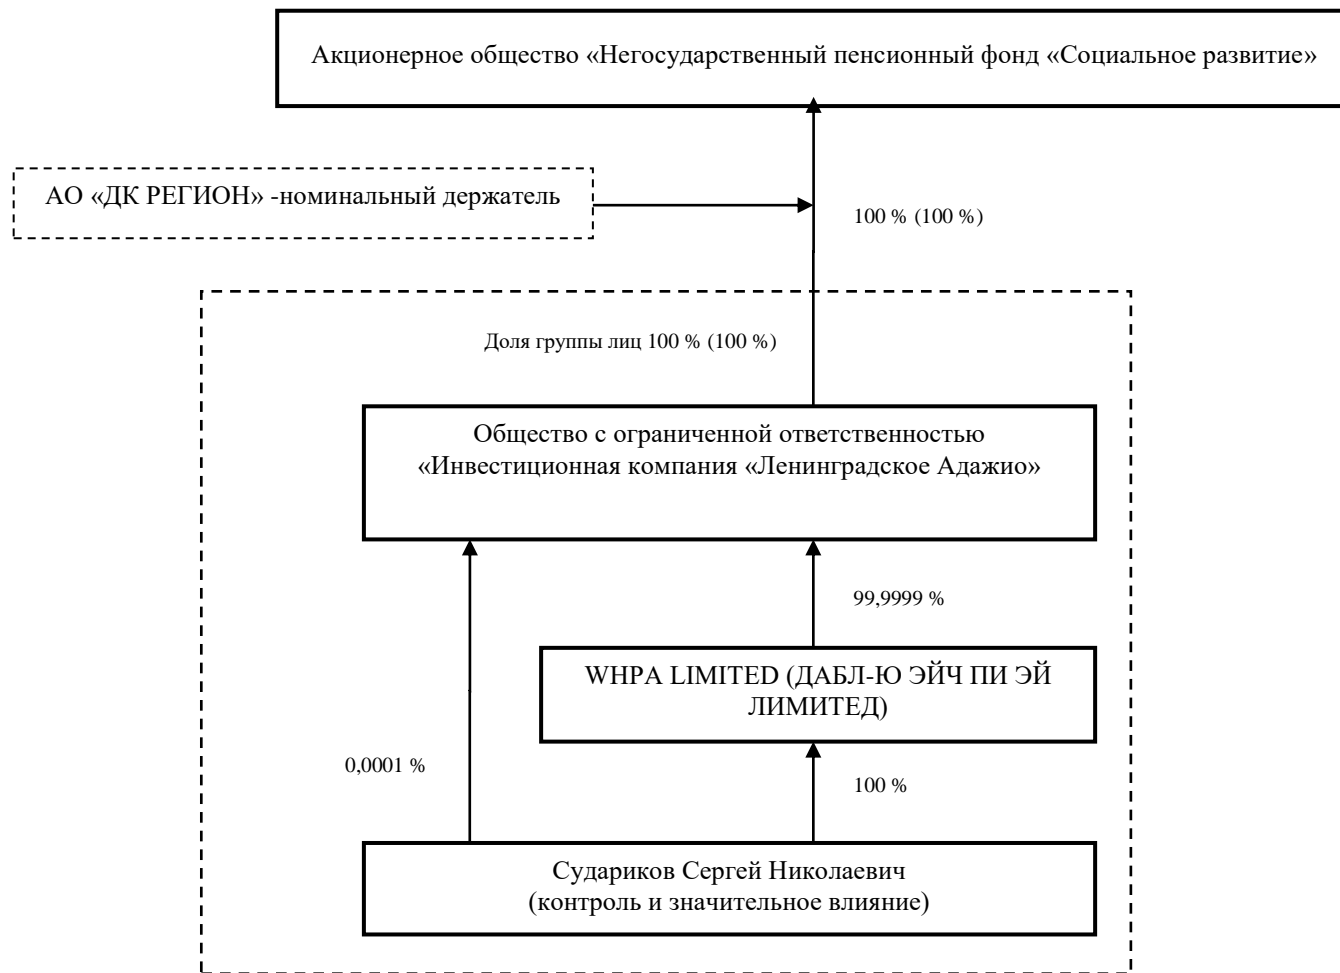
Акционерное общество «Негосударственный пенсионный фонд «Социальное развитие»

АО «ДК РЕГИОН» -номинальный держатель

100 % (100 %)

Доля группы лиц 100 % (100 %)

Общество с ограниченной ответственностью «Инвестиционная компания «Ленинградское Адажио»

99,9999 %

WHPA LIMITED (ДАБЛ-Ю ЭЙЧ ПИ ЭЙ ЛИМИТЕД)

0,0001 %

100 %

Судариков Сергей Николаевич (контроль и значительное влияние)